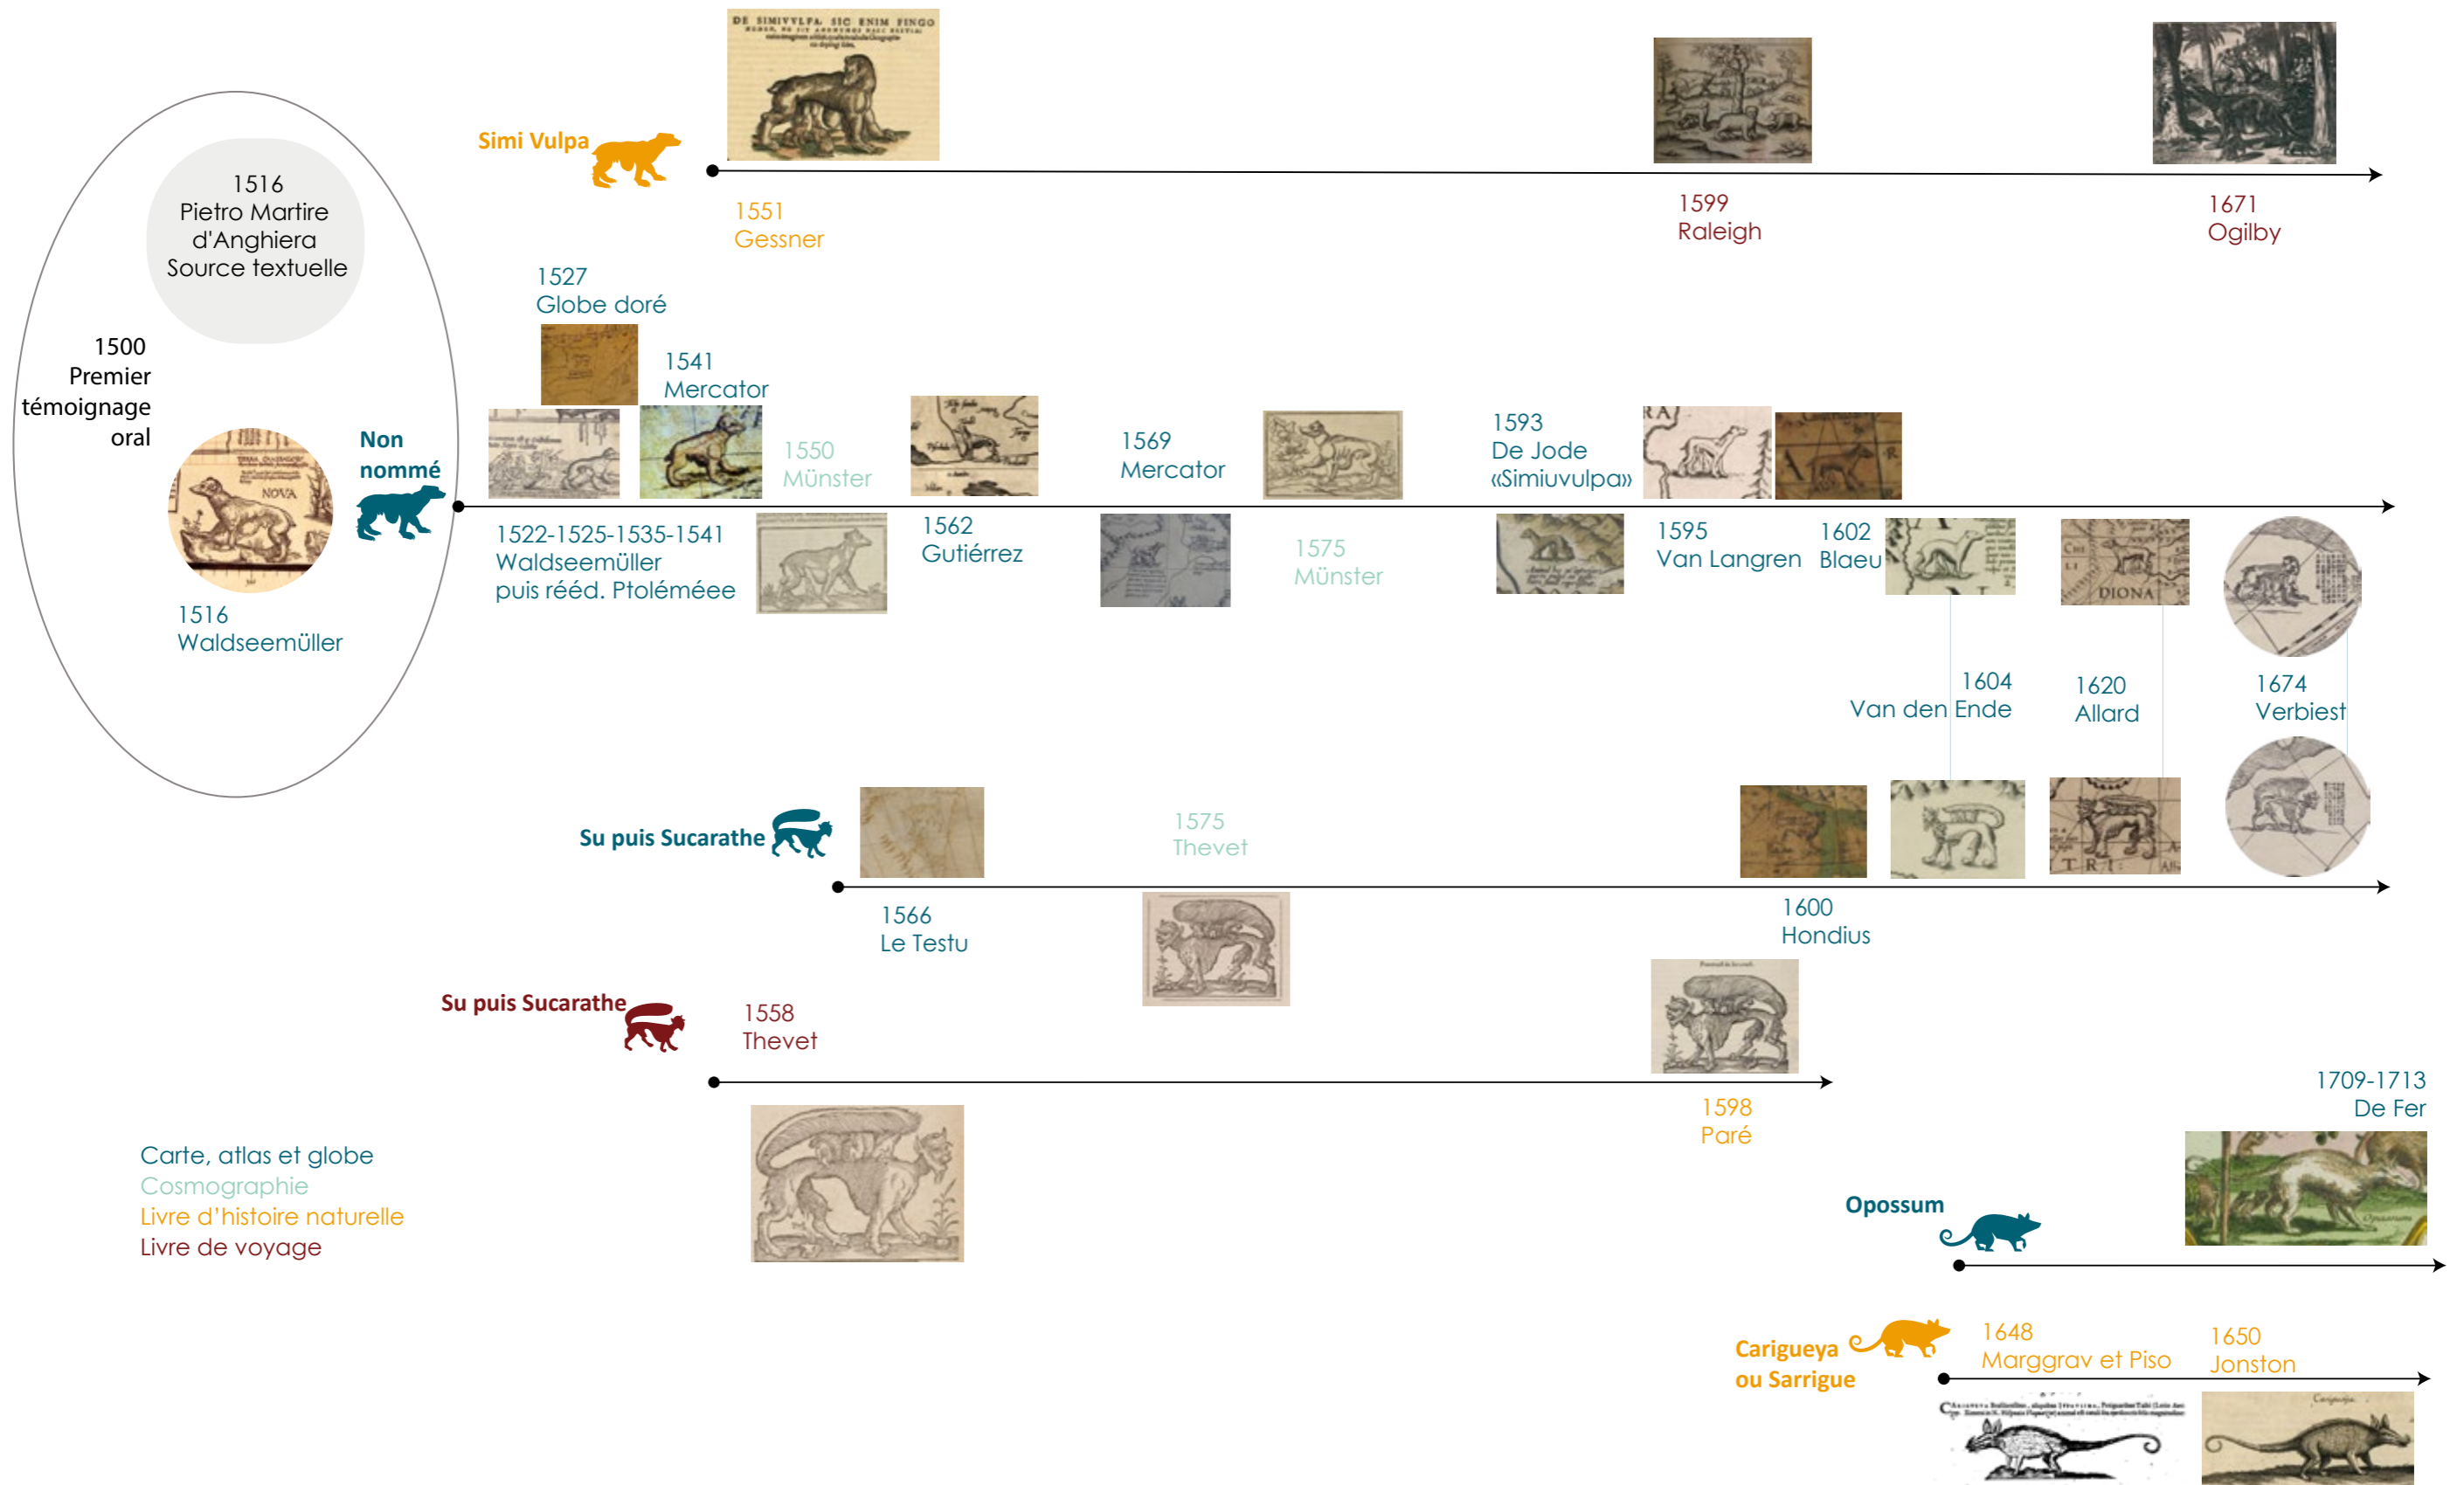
DE SIMIVVLPA. SIC ENIM FINGO

Simi Vulpa

1551
Gessner

1599
Raleigh

1671
Ogilby

1516
Pietro Martire d'Anghiera
Source textuelle

1500
Premier témoignage oral

1516
Waldseemüller

Non nommé

1527
Globe doré

1541
Mercator

1550
Münster

1522-1525-1535-1541
Waldseemüller
puis rééd. Ptoléméee

1562
Gutiérrez

1569
Mercator

1575
Münster

1593
De Jode
«Simiuvulpa»

1595
Van Langren

1602
Blaeu

DIONA

1604
Van den Ende

1620
Allard

1674
Verbiest

Su puis Sucarathe

1575
Thevet

1566
Le Testu

1600
Hondius

Su puis Sucarathe

1558
Thevet

1598
Paré

1709-1713
De Fer

Carte, atlas et globe
Cosmographie
Livre d'histoire naturelle
Livre de voyage

Opossum

Carigueya
ou Sarrigue

1648
Marggrav et Piso

1650
Jonston